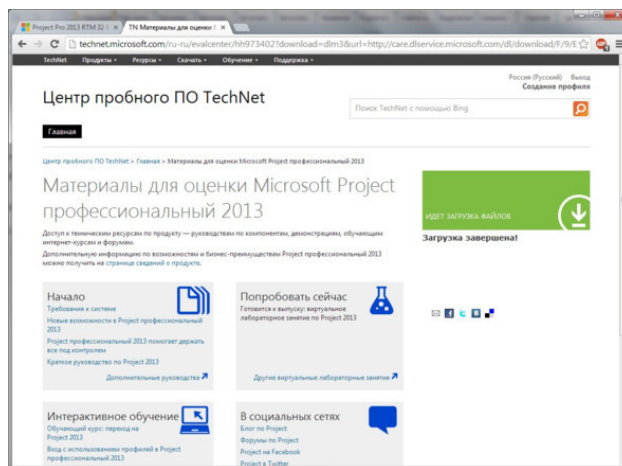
Project Pro 2013 RTM 32 | × TN Материалы для оценки | ×

technet.microsoft.com/ru-ru/evalcenter/hh973402?download=dlm3&url=http://care.dlservice.microsoft.com/dl/download/F/9/E

TechNet Продукты Ресурсы Скачать Обучение Поддержка

Россия (Русский) Выход
Создание профиля

Центр пробного ПО TechNet

Поиск TechNet с помощью Bing

Главная

Центр пробного ПО TechNet › Главная › Материалы для оценки Microsoft Project профессиональный 2013

Материалы для оценки Microsoft Project профессиональный 2013

Доступ к техническим ресурсам по продукту — руководствам по компонентам, демонстрациям, обучающим интернет-курсам и форумам.

Дополнительную информацию по возможностям и бизнес-преимуществам Project профессиональный 2013 можно получить на странице сведений о продукте.

ИДЕТ ЗАГРУЗКА ФАЙЛОВ

Загрузка завершена!

Начало
Требования к системе
Новые возможности в Project профессиональный 2013
Project профессиональный 2013 помогает держать все под контролем
Краткое руководство по Project 2013
Дополнительные руководства

Попробовать сейчас
Готовится к выпуску: виртуальное лабораторное занятие по Project 2013
Другие виртуальные лабораторные занятия

Интерактивное обучение
Обучающий курс: переход на Project 2013
Вход с использованием профилей в Project профессиональный 2013

В социальных сетях
Блог по Project
Форумы по Project
Project на Facebook
Project в Twitter